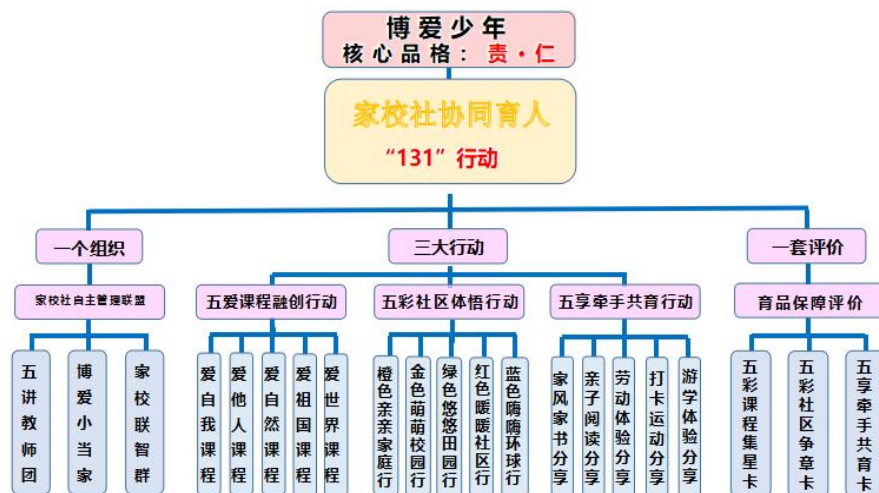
博爱少年
核心品格：责·仁

家校社协同育人
“131”行动

一个组织
家校社自主管理联盟
五讲教师团
博爱小当家
家校联智群

三大行动
五爱课程融创行动
爱自我课程
爱他人课程
爱自然课程
爱祖国课程
爱世界课程

五彩社区体悟行动
橙色亲亲家庭行
金色萌萌校园行
绿色悠悠田园行
红色暖暖社区行
蓝色嗨嗨环球行

五享牵手共育行动
家风家书分享
亲子阅读分享
劳动体验分享
打卡运动分享
游学体验分享

一套评价
育品保障评价
五彩课程集星卡
五彩社区争章卡
五享牵手共育卡